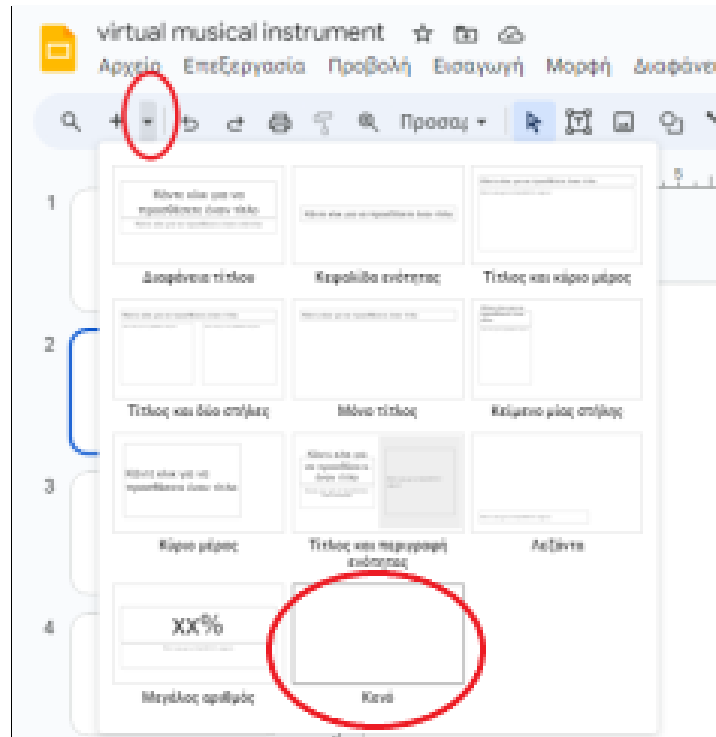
virtual musical instrument

Αρχείο Επεξεργασία Προβολή Εισαγωγή Μορφή Διαφάνει

Προσαρ

1

2

3

4

Κάντε κλικ για να προσθέσετε έναν τίτλο

Διαφάνεια τίτλου

Κεφαλίδα ενότητας

Τίτλος και κύριο μέρος

Τίτλος και δύο στήλες

Μόνο τίτλος

Κείμενο μίας στήλης

Κάντε κλικ για να προσθέσετε έναν τίτλο

Κύριο μέρος

Κάντε κλικ για να προσθέσετε έναν τίτλο

Τίτλος και περιγραφή ενότητας

Λεζάντα

XX%

Μεγάλος αριθμός

Κενό